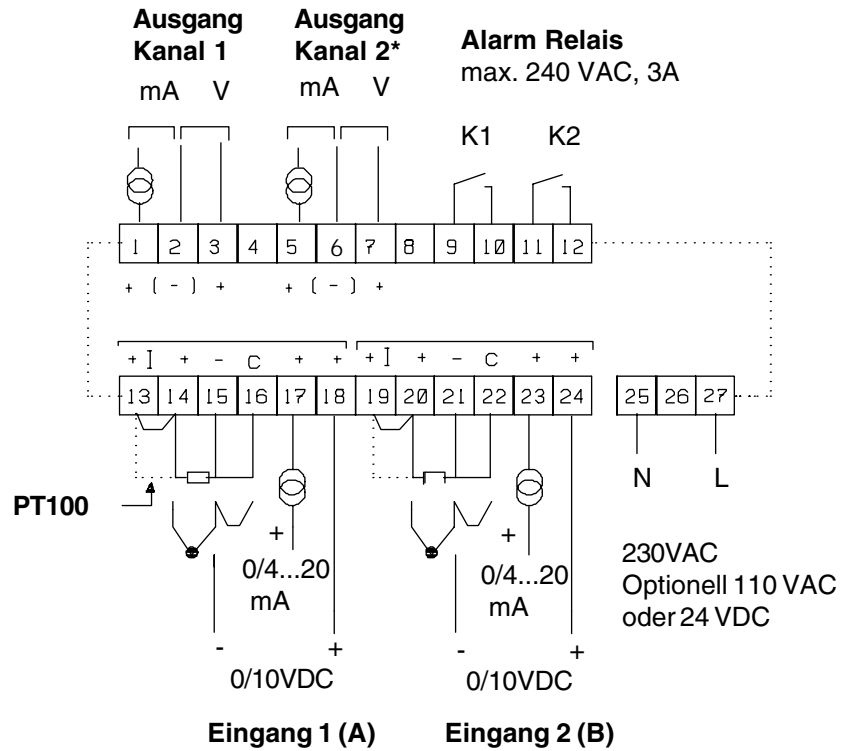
Ausgang Kanal 1
mA V

Ausgang Kanal 2*
mA V

Alarm Relais
max. 240 VAC, 3A

K1 K2

1 2 3 4 5 6 7 8 9 10 11 12

+ ( - ) + + ( - ) +

+ I + - C + + + I + - C + +

13 14 15 16 17 18 19 20 21 22 23 24 25 26 27

PT100

+
0/4...20
mA

-
+
0/10VDC

+
0/4...20
mA

-
+
0/10VDC

N L

230VAC
Optionell 110 VAC
oder 24 VDC

Eingang 1 (A) Eingang 2 (B)